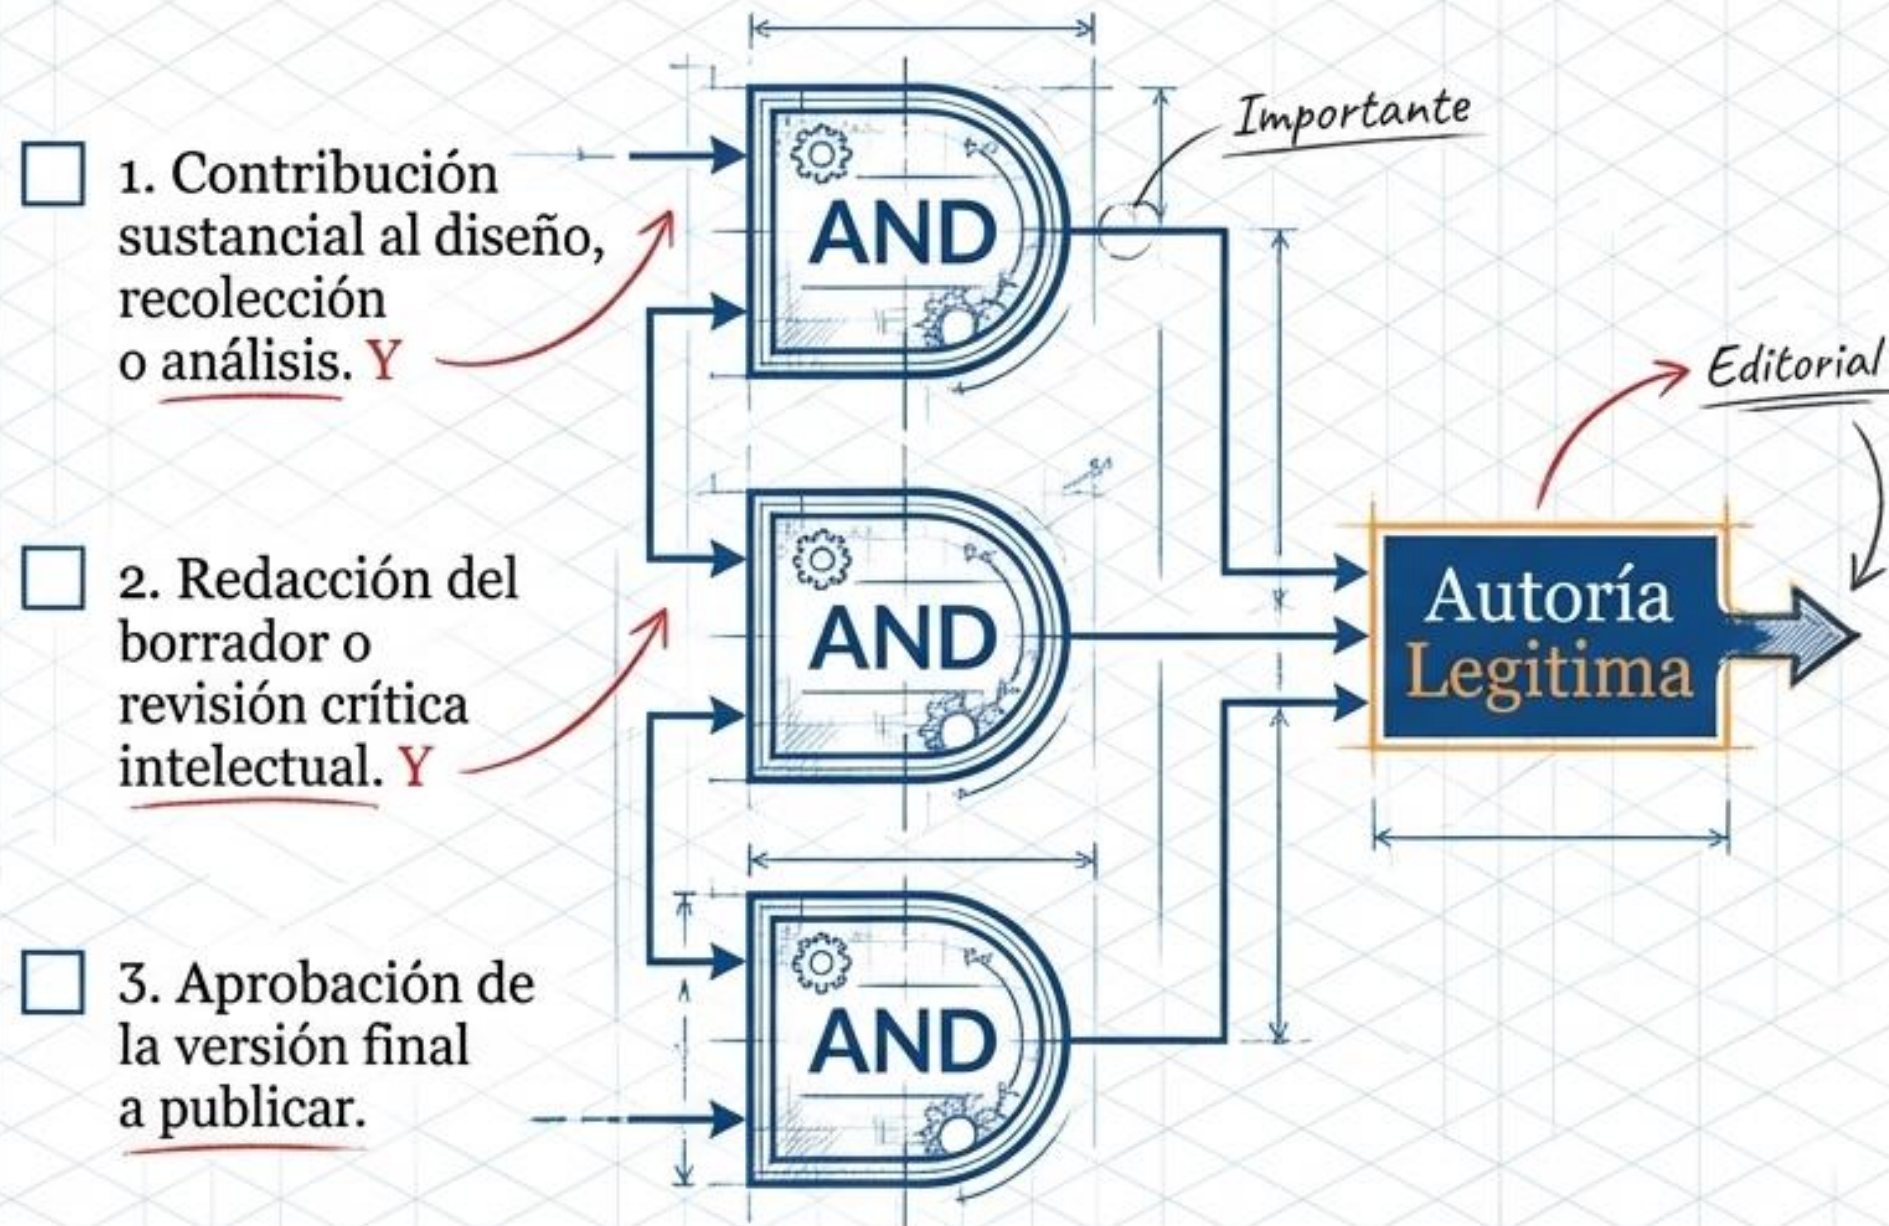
1. Contribución sustancial al diseño, recolección o análisis. Y

2. Redacción del borrador o revisión crítica intelectual. Y

3. Aprobación de la versión final a publicar.

AND

AND

AND

Importante

Editorial

Autoría Legitima